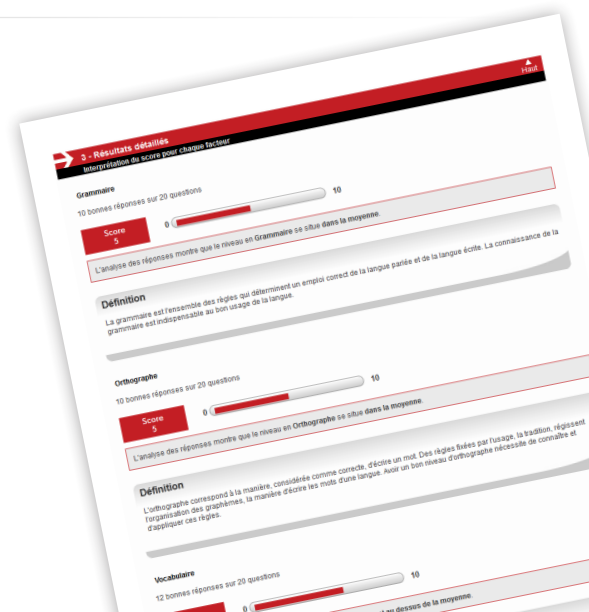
Haut

3 - Résultats détaillés
Interprétation du score pour chaque facteur

Grammaire

10 bonnes réponses sur 20 questions

Score
5

0

10

L'analyse des réponses montre que le niveau en Grammaire se situe dans la moyenne.

Définition

La grammaire est l'ensemble des règles qui déterminent un emploi correct de la langue parlée et de la langue écrite. La connaissance de la grammaire est indispensable au bon usage de la langue.

Orthographe

10 bonnes réponses sur 20 questions

Score
5

0

10

L'analyse des réponses montre que le niveau en Orthographe se situe dans la moyenne.

Définition

L'orthographe correspond à la manière, considérée comme correcte, d'écrire un mot. Des règles fixées par l'usage, la tradition, régissent l'organisation des graphèmes, la manière d'écrire les mots d'une langue. Avoir un bon niveau d'orthographe nécessite de connaître et d'appliquer ces règles.

Vocabulaire

12 bonnes réponses sur 20 questions

0

10

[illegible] au dessus de la moyenne.